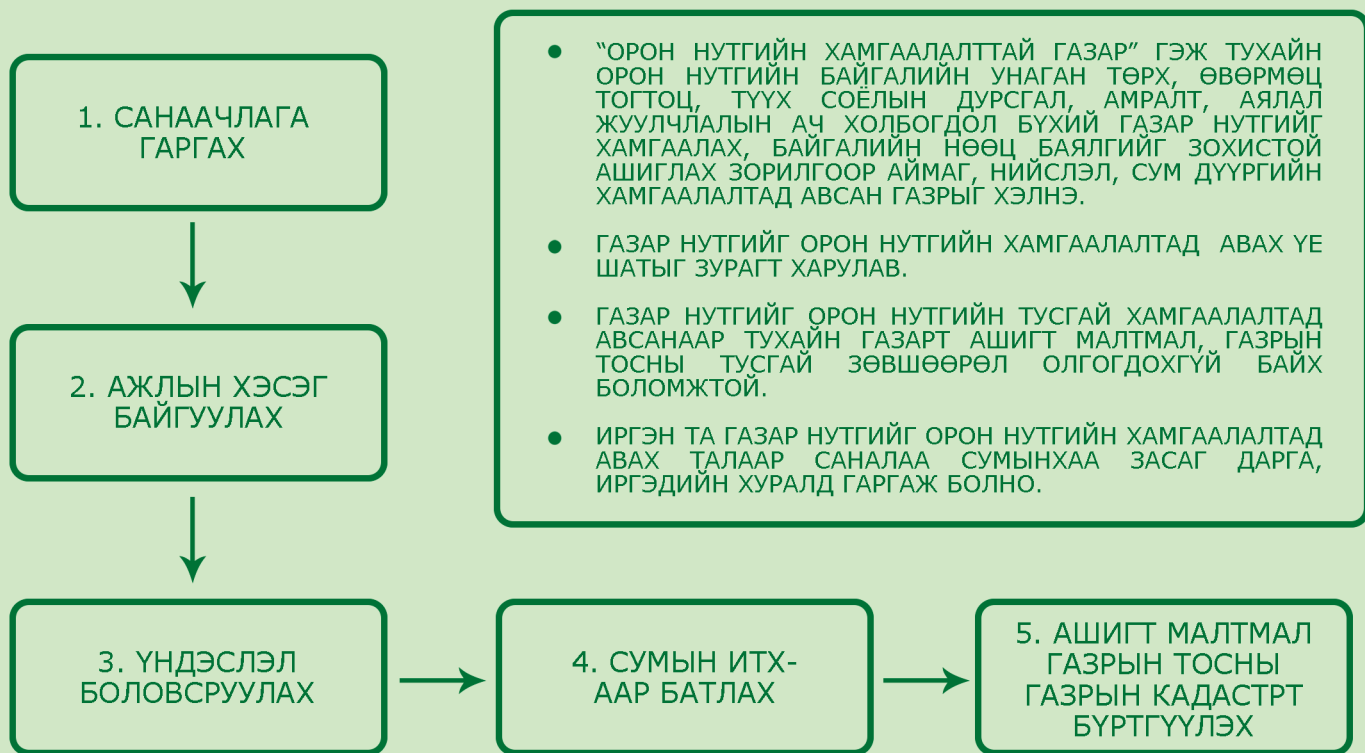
1. САНААЧЛАГА ГАРГАХ

2. АЖЛЫН ХЭСЭГ БАЙГУУЛАХ

3. ҮНДЭСЛЭЛ БОЛОВСРУУЛАХ

4. СУМЫН ИТХ-ААР БАТЛАХ

5. АШИГТ МАЛТМАЛ ГАЗРЫН ТОСНЫ ГАЗРЫН КАДАСТРТ БҮРТГҮҮЛЭХ

• “ОРОН НУТГИЙН ХАМГААЛАЛТТАЙ ГАЗАР” ГЭЖ ТУХАЙН ОРОН НУТГИЙН БАЙГАЛИЙН УНАГАН ТӨРХ, ӨВӨРМӨЦ ТОГТОЦ, ТҮҮХ СОЁЛЫН ДУРСГАЛ, АМРАЛТ, АЯЛАЛ ЖУУЛЧЛАЛЫН АЧ ХОЛБОГДОЛ БҮХИЙ ГАЗАР НУТГИЙГ ХАМГААЛАХ, БАЙГАЛИЙН НӨӨЦ БАЯЛГИЙГ ЗОХИСТОЙ АШИГЛАХ ЗОРИЛГООР АЙМАГ, НИЙСЛЭЛ, СУМ ДҮҮРГИЙН ХАМГААЛАЛТАД АВСАН ГАЗРЫГ ХЭЛНЭ.

• ГАЗАР НУТГИЙГ ОРОН НУТГИЙН ХАМГААЛАЛТАД АВАХ ҮЕ ШАТЫГ ЗУРАГТ ХАРУЛАВ.

• ГАЗАР НУТГИЙГ ОРОН НУТГИЙН ТУСГАЙ ХАМГААЛАЛТАД АВСАНААР ТУХАЙН ГАЗАРТ АШИГТ МАЛТМАЛ, ГАЗРЫН ТОСНЫ ТУСГАЙ ЗӨВШӨӨРӨЛ ОЛГОГДОХГҮЙ БАЙХ БОЛОМЖТОЙ.

• ИРГЭН ТА ГАЗАР НУТГИЙГ ОРОН НУТГИЙН ХАМГААЛАЛТАД АВАХ ТАЛААР САНАЛАА СУМЫНХАА ЗАСАГ ДАРГА, ИРГЭДИЙН ХУРАЛД ГАРГАЖ БОЛНО.